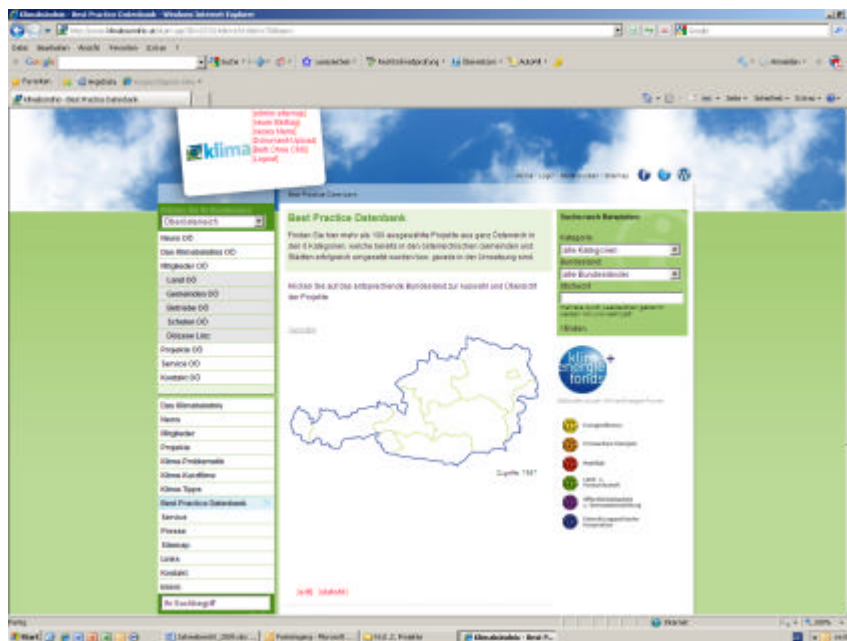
Klimabündnis - Best Practice Datenbank - Windows Internet Explorer

Datei Bearbeiten Ansicht Favoriten Extras ?

Google

Favoriten

Klimabündnis - Best Practice Datenbank

klima

[admin sitemap]
[neuer Beitrag]
[neues Menü]
[Dokument Upload]
[Bath (Was ...)]
[Logout]

Home · Login · Newsletter · Sitemap

Best Practice Datenbank

Oberösterreich

Neues OÖ
Das Klimabündnis OÖ
Mitglieder OÖ
Land OÖ
Gemeinden OÖ
Betriebe OÖ
Schulen OÖ
Diözese Linz
Projekte OÖ
Service OÖ
Kontakt OÖ

Das Klimabündnis
News
Mitglieder
Projekte
Klima-Drehbuch
Klima-Konflikte
Klima-Tipps
Best Practice Datenbank
Service
Presse
Sitemap
Links
Kontakt
Intern

Best Practice Datenbank

Finden Sie hier mehr als 100 ausgewählte Projekte aus ganz Österreich in den 8 Kategorien, welche bereits in den österreichischen Gemeinden und Städten erfolgreich umgesetzt wurden bzw. gerade in der Umsetzung sind.

Klicken Sie auf das entsprechende Bundesland zur Auswahl und Übersicht der Projekte

Quelle: TIRIS

[edit] [statistik]

Suche nach Beispielen:
Kategorie
(alle Kategorien)
Bundesland
(alle Bundesländer)
Stichwort

Finden

klima energie fonds

Energieeffizienz
Erneuerbare Energien
Mobilität
Land- u. Forstwirtschaft
Öffentlichkeitsarbeit u. Bewusstseinsbildung
Entwicklungspolitische Kooperation

Fertig
Internet
100%
Start